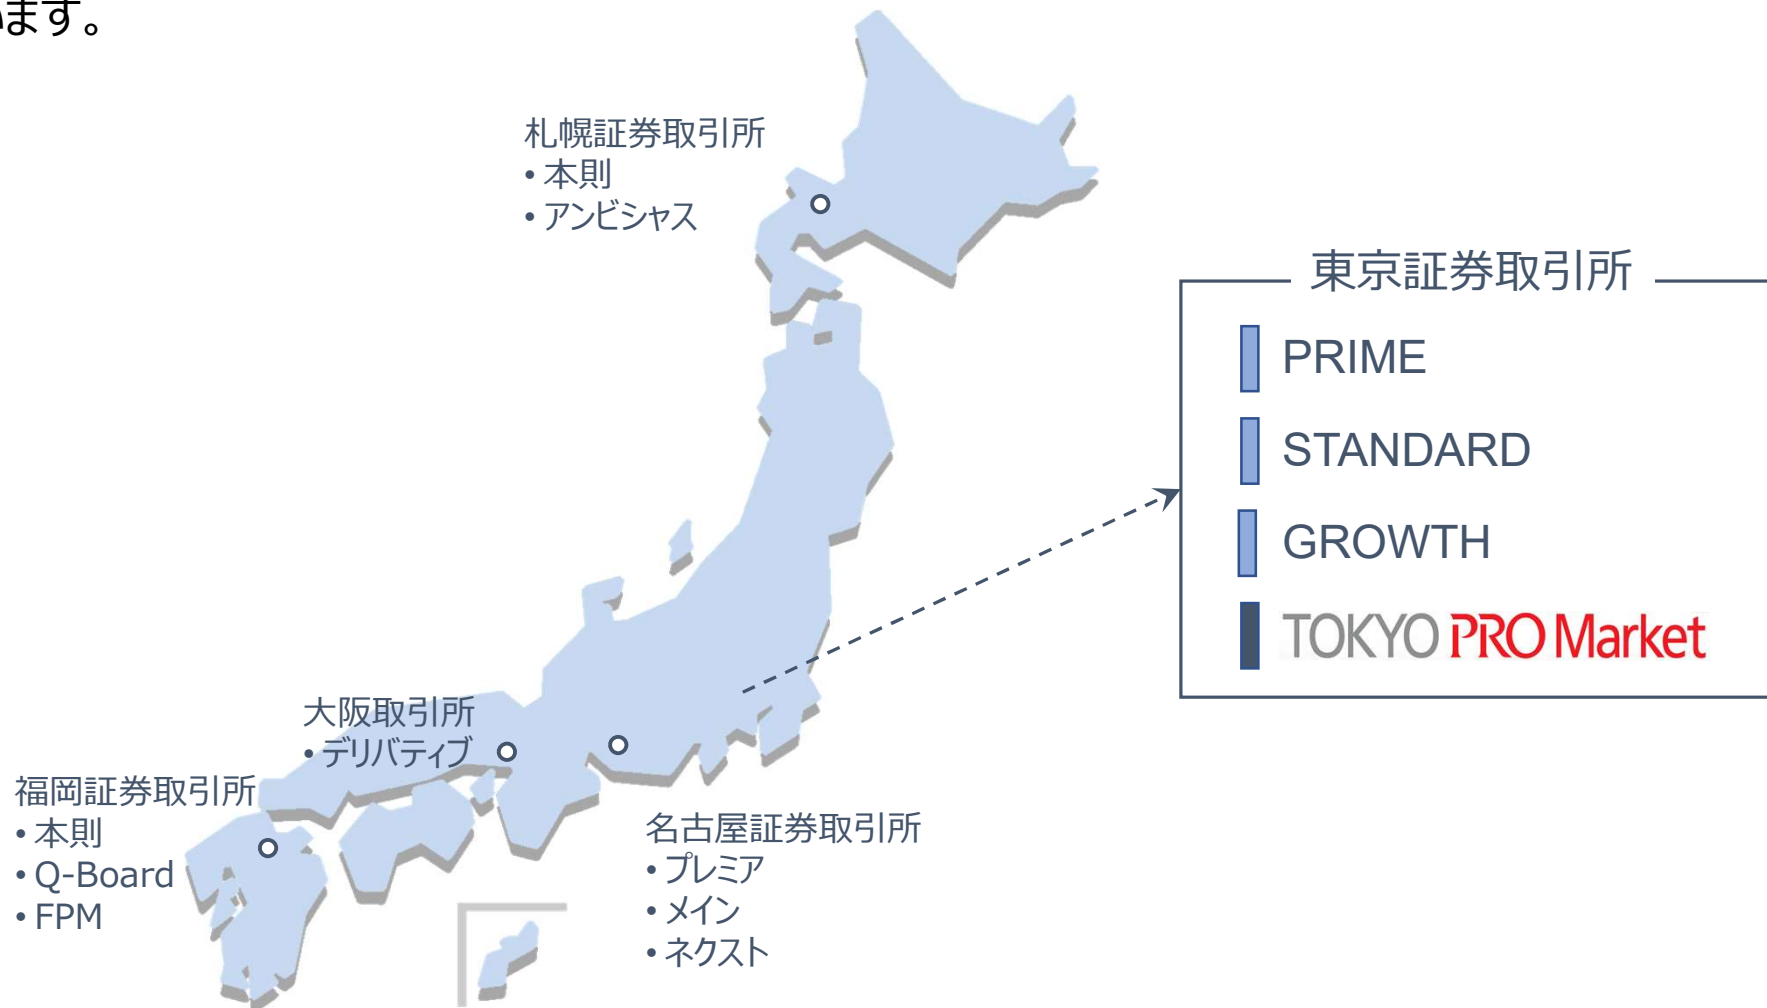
ます。

札幌証券取引所
• 本則
• アンビシャス

東京証券取引所
PRIME
STANDARD
GROWTH
TOKYO PRO Market

大阪取引所
• デリバティブ

福岡証券取引所
• 本則
• Q-Board
• FPM

名古屋証券取引所
• プレミア
• メイン
• ネクスト